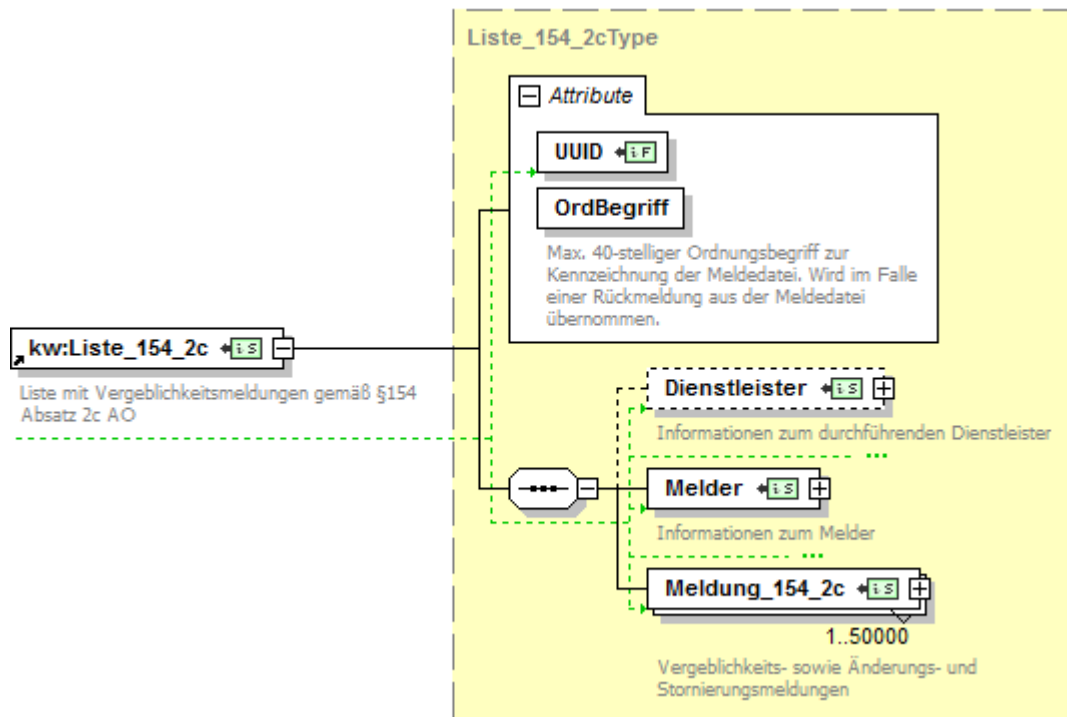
Liste_154_2cType

Attribute

UUID

OrdBegriff

Max. 40-stelliger Ordnungsbegriff zur Kennzeichnung der Meldedatei. Wird im Falle einer Rückmeldung aus der Meldedatei übernommen.

kw:Liste_154_2c

Liste mit Vergeblichkeitsmeldungen gemäß §154 Absatz 2c AO

Dienstleister

Informationen zum durchführenden Dienstleister

Melder

Informationen zum Melder

Meldung_154_2c

1..50000

Vergeblichkeits- sowie Änderungs- und Stornierungsmeldungen